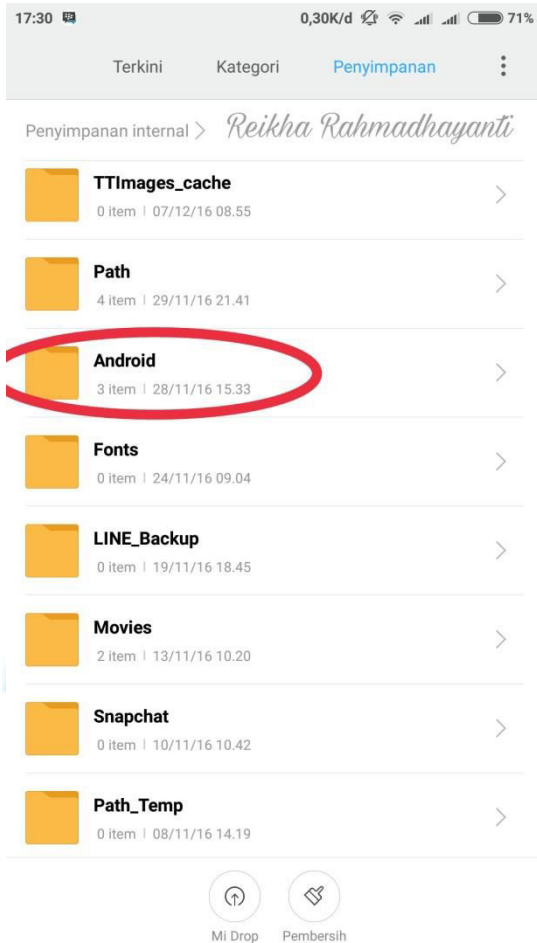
17:30 0,30K/d 71%

Terkini Kategori Penyimpanan

Penyimpanan internal > Reikha Rahmadhayanti

TTImages_cache
0 item | 07/12/16 08.55

Path
4 item | 29/11/16 21.41

Android
3 item | 28/11/16 15.33

Fonts
0 item | 24/11/16 09.04

LINE_Backup
0 item | 19/11/16 18.45

Movies
2 item | 13/11/16 10.20

Snapchat
0 item | 10/11/16 10.42

Path_Temp
0 item | 08/11/16 14.19

Mi Drop Pembersih